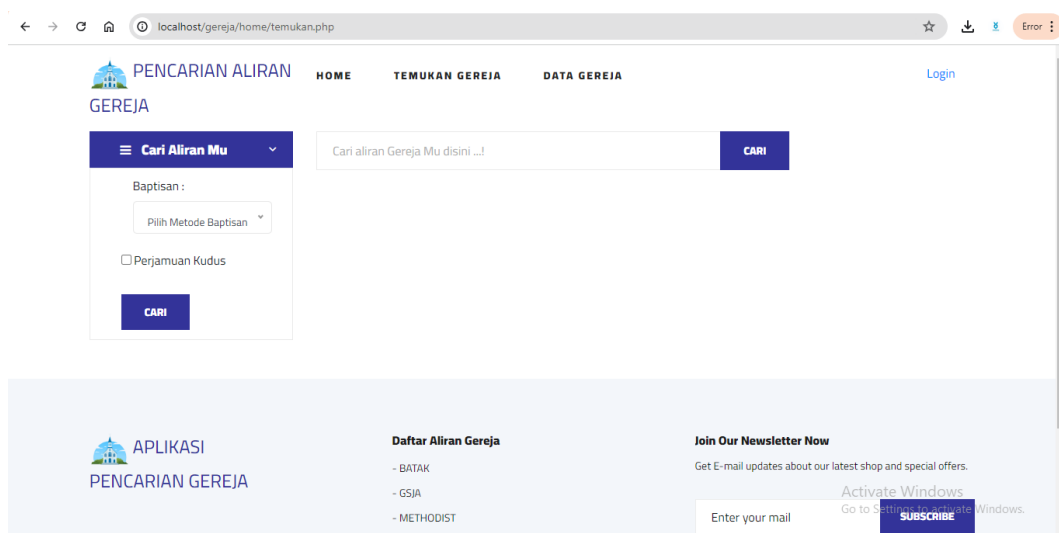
localhost/gereja/home/temukan.php

Error

PENCARIAN ALIRAN GEREJA

HOME TEMUKAN GEREJA DATA GEREJA

Login

≡ Cari Aliran Mu

Baptisan :

Pilih Metode Baptisan

☐ Perjamuan Kudus

CARI

Cari aliran Gereja Mu disini ...!

CARI

APLIKASI PENCARIAN GEREJA

Daftar Aliran Gereja

- BATAK

- GSJA

- METHODIST

Join Our Newsletter Now

Get E-mail updates about our latest shop and special offers.

Enter your mail

SUBSCRIBE

Activate Windows

Go to Settings to activate Windows.